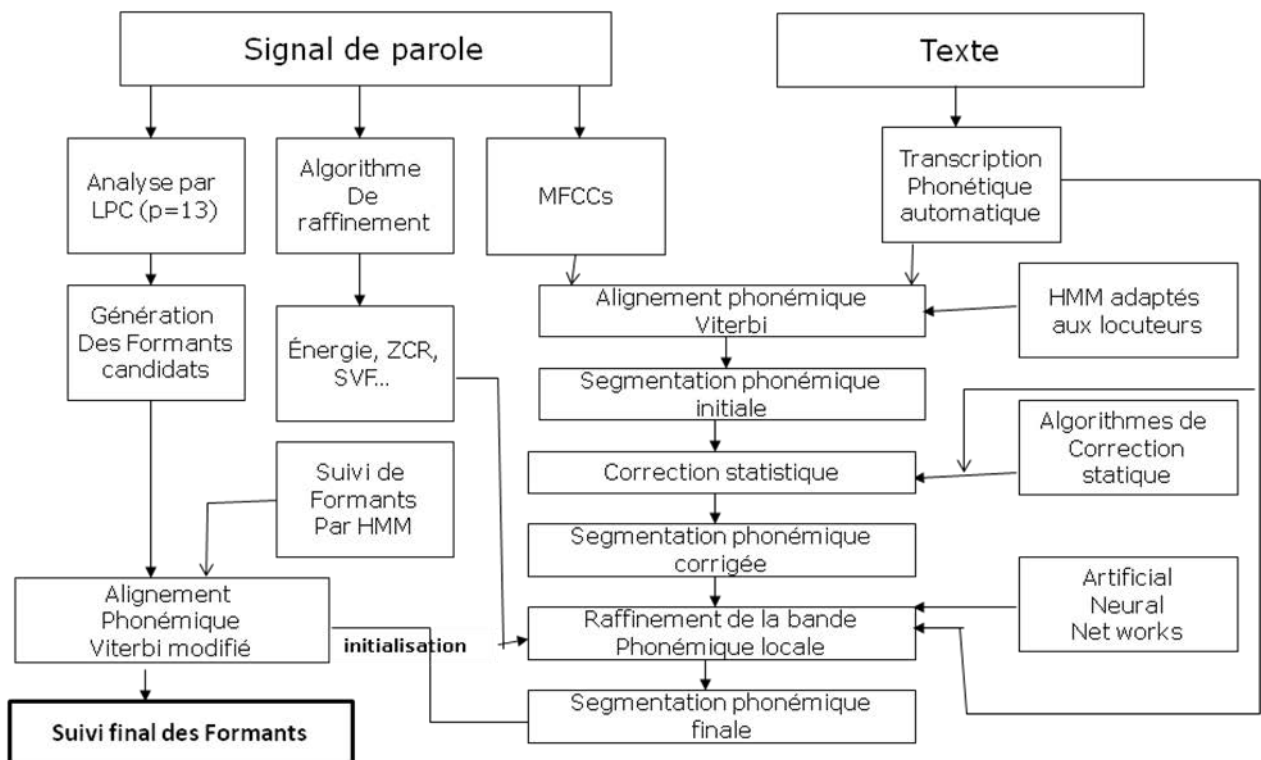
Signal de parole

Texte

Analyse par LPC (p=13)

Algorithme De raffinement

MFCCs

Transcription Phonétique automatique

Alignement phonémique Viterbi

HMM adaptés aux locuteurs

Génération Des Formants candidats

Énergie, ZCR, SVF...

Segmentation phonémique initiale

Algorithmes de Correction statique

Correction statistique

Suivi de Formants Par HMM

Segmentation phonémique corrigée

Artificial Neural Net works

Alignement Phonémique Viterbi modifié

initialisation

Raffinement de la bande Phonémique locale

Segmentation phonémique finale

Suivi final des Formants